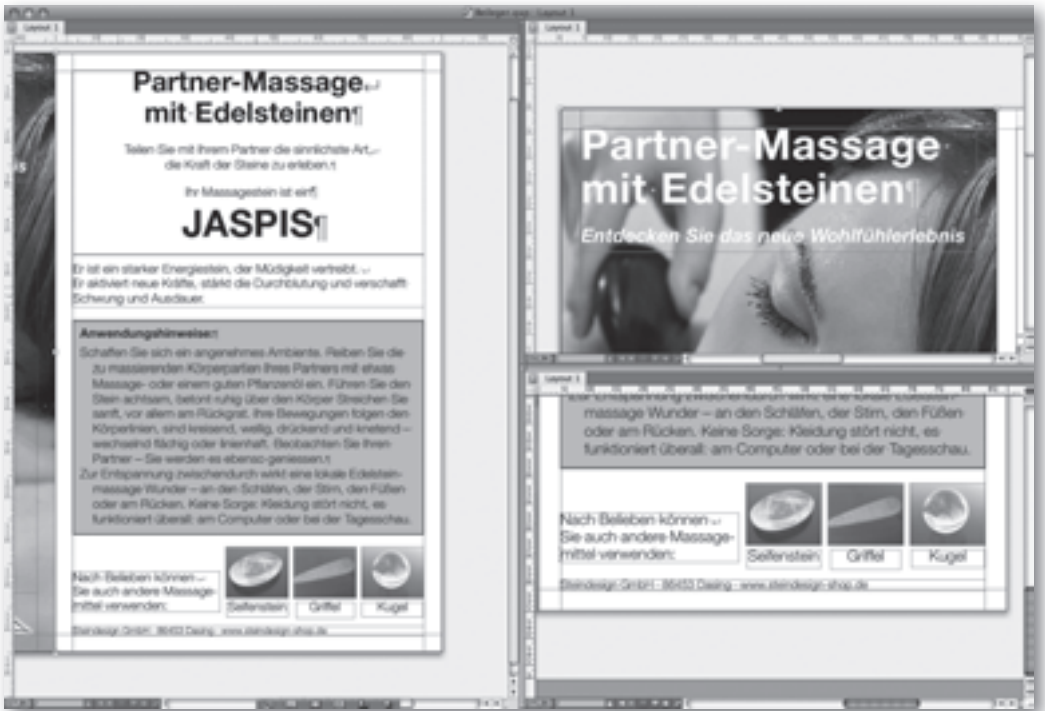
Beilagen.indd : Layout 1

Layout 1

Partner-Massage mit Edelsteinen¶

Teilen Sie mit Ihrem Partner die sinnlichste Art, die Kraft der Steine zu erleben.¶

Ihr Massagestein ist ein¶

JASPIS¶

Er ist ein starker Energiestein, der Müdigkeit vertreibt. Er aktiviert neue Kräfte, stärkt die Durchblutung und verschafft Schwung und Ausdauer.

Anwendungshinweise:¶

Schaffen Sie sich ein angenehmes Ambiente. Reiben Sie die zu massierenden Körperpartien Ihres Partners mit etwas Massage- oder einem guten Pflanzenöl ein. Führen Sie den Stein achtsam, betont ruhig über den Körper. Streichen Sie sanft, vor allem am Rückgrat. Ihre Bewegungen folgen den Körperlinien, sind kreisend, wellig, drückend und knetend – wechselnd flächig oder linienhaft. Beobachten Sie Ihren Partner – Sie werden es ebenso geniessen.¶

Zur Entspannung zwischendurch wirkt eine lokale Edelsteinmassage Wunder – an den Schläfen, der Stirn, den Füßen oder am Rücken. Keine Sorge: Kleidung stört nicht, es funktioniert überall: am Computer oder bei der Tagesschau.

Nach Belieben können Sie auch andere Massagemittel verwenden:

Seifenstein | Griffel | Kugel

Steindesign GmbH · 86453 Dasing · www.steindesign-shop.de

Layout 1

Partner-Massage mit Edelsteinen¶

Entdecken Sie das neue Wohlfühlerlebnis

Layout 1

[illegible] massage Wunder – an den Schläfen, der Stirn, den Füßen oder am Rücken. Keine Sorge: Kleidung stört nicht, es funktioniert überall: am Computer oder bei der Tagesschau.

Nach Belieben können Sie auch andere Massagemittel verwenden:

Seifenstein | Griffel | Kugel

Steindesign GmbH · 86453 Dasing · www.steindesign-shop.de